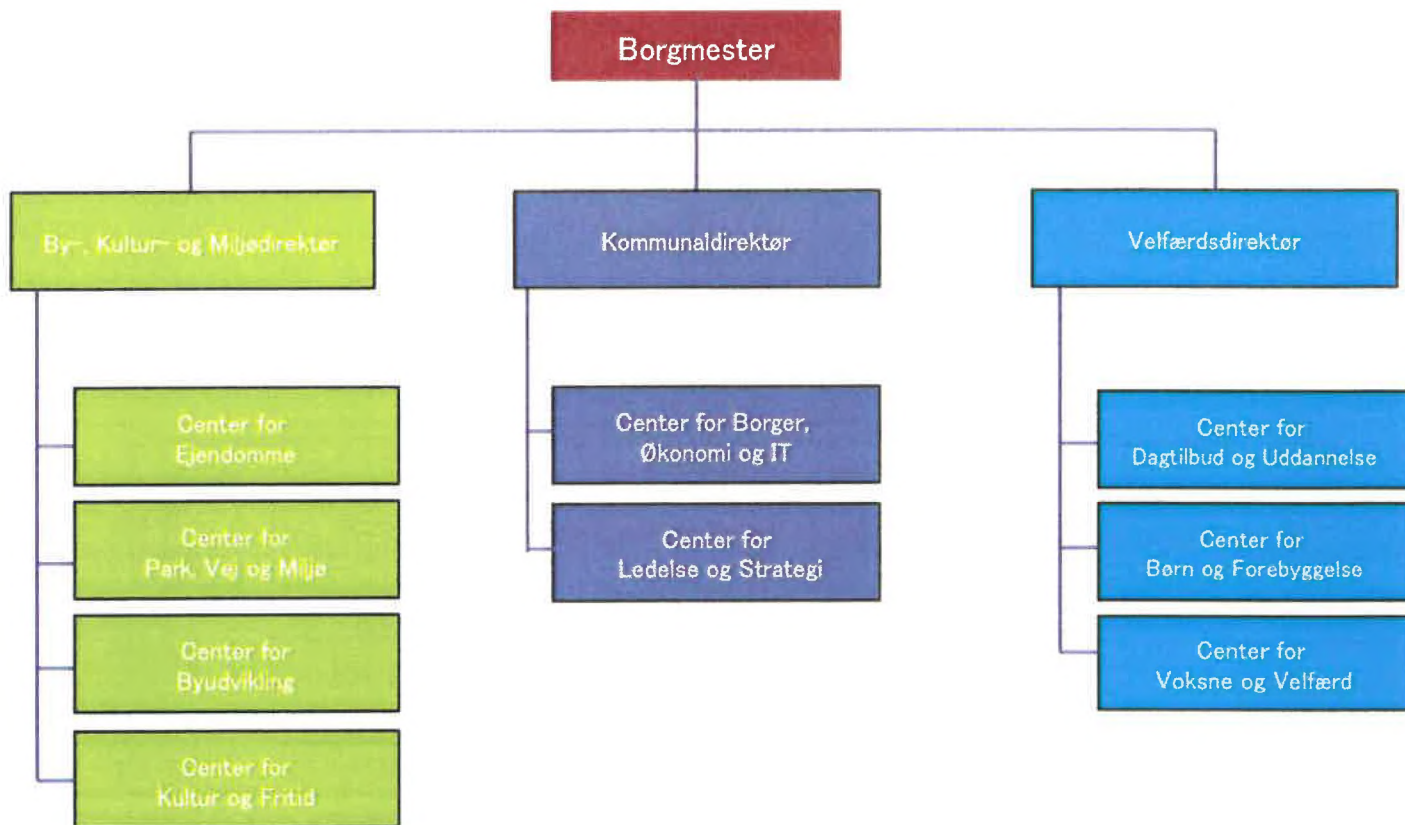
Borgmester

By-, Kultur- og Miljødirektør

Center for Ejendomme

Center for Park, Vej og Miljø

Center for Byudvikling

Center for Kultur og Fritid

Kommunaldirektør

Center for Borger, Økonomi og IT

Center for Ledelse og Strategi

Velfærdsdirektør

Center for Dagtilbud og Uddannelse

Center for Børn og Forebyggelse

Center for Voksne og Velfærd